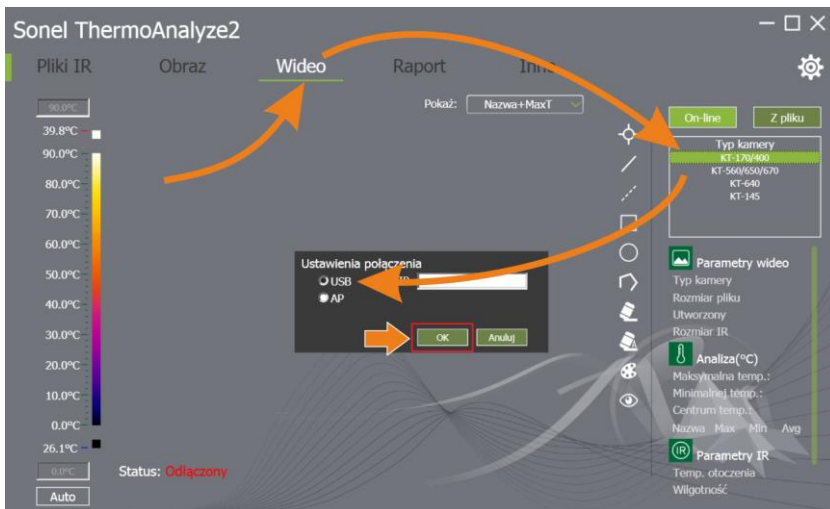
Sonel ThermoAnalyze2

Pliki IR
Obraz
Wideo
Raport
Inne

90.0°C
39.8°C
90.0°C
80.0°C
70.0°C
60.0°C
50.0°C
40.0°C
30.0°C
20.0°C
10.0°C
0.0°C
26.1°C
0.0°C
Auto

Pokaż: Nazwa+MaxT

Ustawienia połączenia
USB
AP
OK
Anuluj

Status: Odłączony

On-line
Z pliku

Typ kamery
KT-170/400
KT-560/650/670
KT-640
KT-145

Parametry wideo
Typ kamery
Rozmiar pliku
Utworzony
Rozmiar IR

Analiza(°C)
Maksymalna temp.:
Minimalnej temp.:
Centrum temp.:
Nazwa Max Min Avg

Parametry IR
Temp. otoczenia
Wilgotność